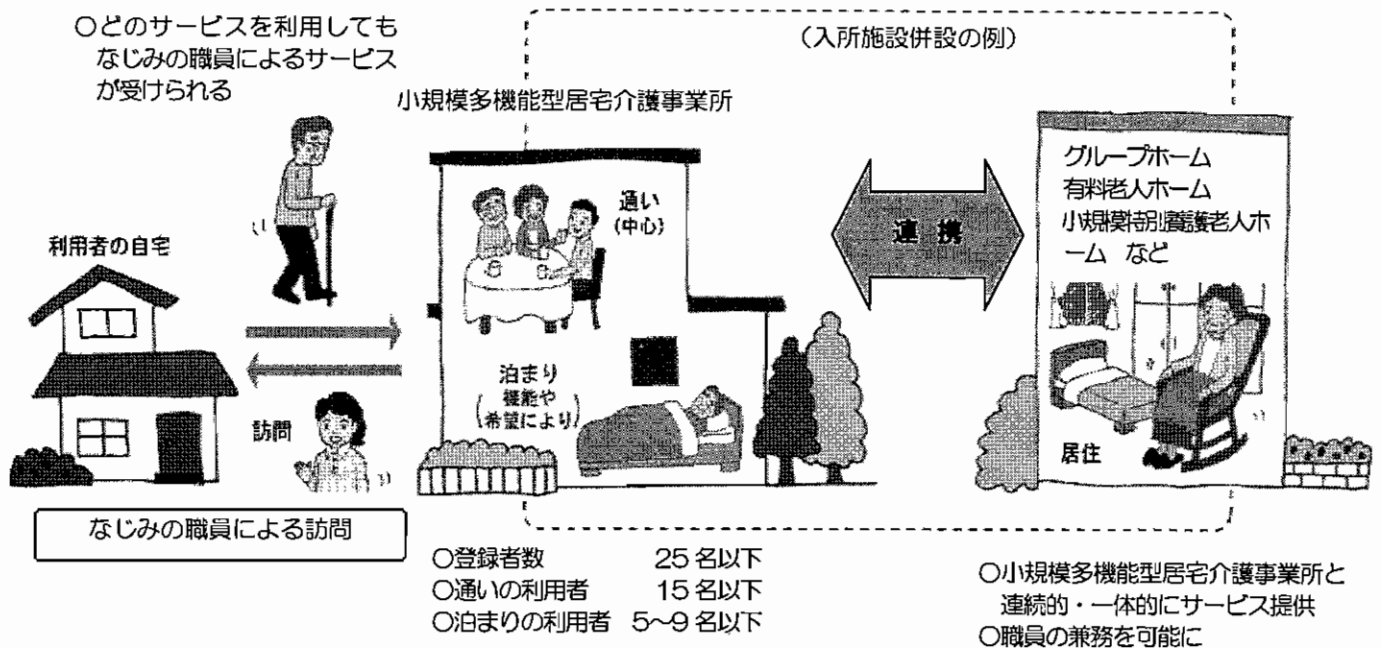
○どのサービスを利用しても なじみの職員によるサービス が受けられる

（入所施設併設の例）

小規模多機能型居宅介護事業所

利用者の自宅

通い（中心）

連携

グループホーム
有料老人ホーム
小規模特別養護老人ホーム など

泊まり（機能や希望により）

訪問

居住

なじみの職員による訪問

○登録者数　25 名以下
○通いの利用者　15 名以下
○泊まりの利用者　5～9 名以下

○小規模多機能型居宅介護事業所と連続的・一体的にサービス提供
○職員の兼務を可能に